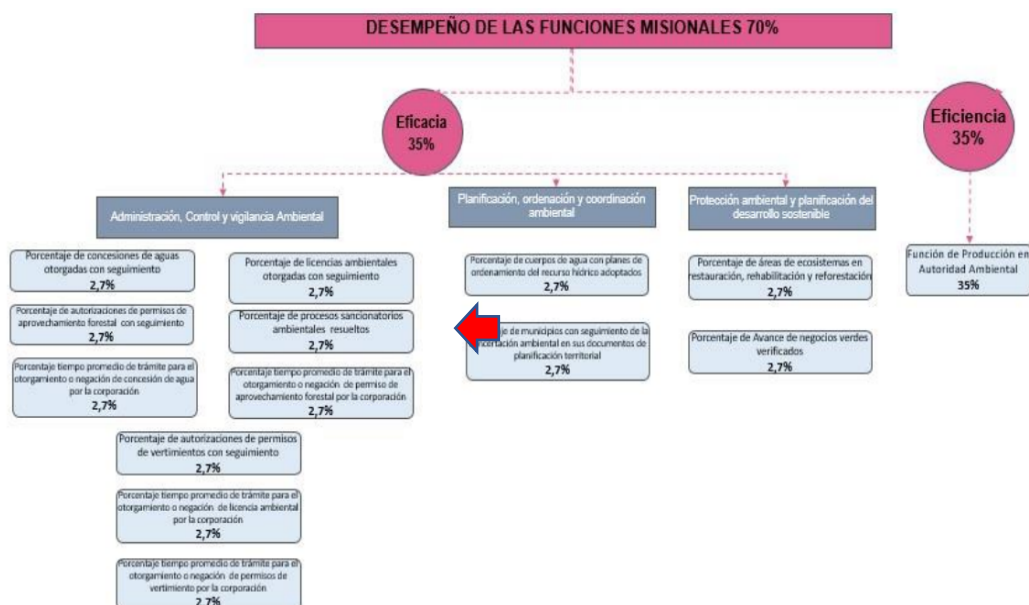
DESEMPEÑO DE LAS FUNCIONES MISIONALES 70%

Eficacia 35%

Eficiencia 35%

Administración, Control y vigilancia Ambiental

Planificación, ordenación y coordinación ambiental

Protección ambiental y planificación del desarrollo sostenible

Porcentaje de concesiones de aguas otorgadas con seguimiento 2,7%

Porcentaje de autorizaciones de permisos de aprovechamiento forestal con seguimiento 2,7%

Porcentaje tiempo promedio de trámite para el otorgamiento o negación de concesión de agua por la corporación 2,7%

Porcentaje de licencias ambientales otorgadas con seguimiento 2,7%

Porcentaje de procesos sancionatorios ambientales resueltos 2,7%

Porcentaje tiempo promedio de trámite para el otorgamiento o negación de permiso de aprovechamiento forestal por la corporación 2,7%

Porcentaje de autorizaciones de permisos de vertimientos con seguimiento 2,7%

Porcentaje tiempo promedio de trámite para el otorgamiento o negación de licencia ambiental por la corporación 2,7%

Porcentaje tiempo promedio de trámite para el otorgamiento o negación de permisos de vertimiento por la corporación 2,7%

Porcentaje de cuerpos de agua con planes de ordenamiento del recurso hídrico adoptados 2,7%

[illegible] de municipios con seguimiento de la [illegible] ambiental en sus documentos de planificación territorial 2,7%

Porcentaje de áreas de ecosistemas en restauración, rehabilitación y reforestación 2,7%

Porcentaje de Avance de negocios verdes verificados 2,7%

Función de Producción en Autoridad Ambiental 35%